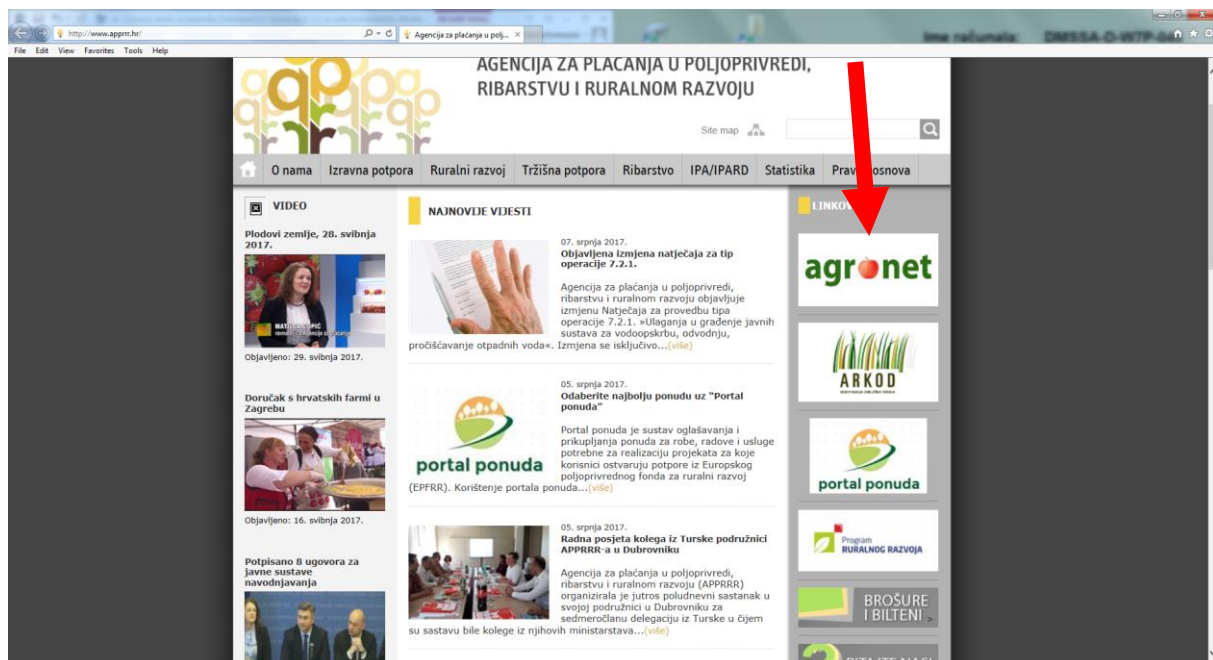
http://www.apprrr.hr/
Agencija za plaćanja u polj...
Ime računala: DMSSA-D-W7P-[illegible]
File Edit View Favorites Tools Help

AGENCIJA ZA PLAĆANJA U POLJOPRIVREDI, RIBARSTVU I RURALNOM RAZVOJU

Site map

O nama | Izravna potpora | Ruralni razvoj | Tržišna potpora | Ribarstvo | IPA/IPARD | Statistika | Prav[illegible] osnova

VIDEO

Plodovi zemlje, 28. svibnja 2017.

Objavljeno: 29. svibnja 2017.

Doručak s hrvatskih farmi u Zagrebu

Objavljeno: 16. svibnja 2017.

Potpisano 8 ugovora za javne sustave navodnjavanja

NAJNOVIJE VIJESTI

07. srpnja 2017.
Objavljena izmjena natječaja za tip operacije 7.2.1.

Agencija za plaćanja u poljoprivredi, ribarstvu i ruralnom razvoju objavljuje izmjenu Natječaja za provedbu tipa operacije 7.2.1. »Ulaganja u građenje javnih sustava za vodoopskrbu, odvodnju, pročišćavanje otpadnih voda«. Izmjena se isključivo...(više)

05. srpnja 2017.
Odaberite najbolju ponudu uz "Portal ponuda"

portal ponuda

Portal ponuda je sustav oglašavanja i prikupljanja ponuda za robe, radove i usluge potrebne za realizaciju projekata za koje korisnici ostvaruju potpore iz Europskog poljoprivrednog fonda za ruralni razvoj (EPFRR). Korištenje portala ponuda...(više)

05. srpnja 2017.
Radna posjeta kolega iz Turske podružnici APPRRR-a u Dubrovniku

Agencija za plaćanja u poljoprivredi, ribarstvu i ruralnom razvoju (APPRRR) organizirala je jutros poludnevni sastanak u svojoj podružnici u Dubrovniku za sedmeročlanu delegaciju iz Turske u čijem su sastavu bile kolege iz njihovih ministarstava...(više)

LINKOV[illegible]

agronet

ARKOD

portal ponuda

Program RURALNOG RAZVOJA

BROŠURE I BILTENI